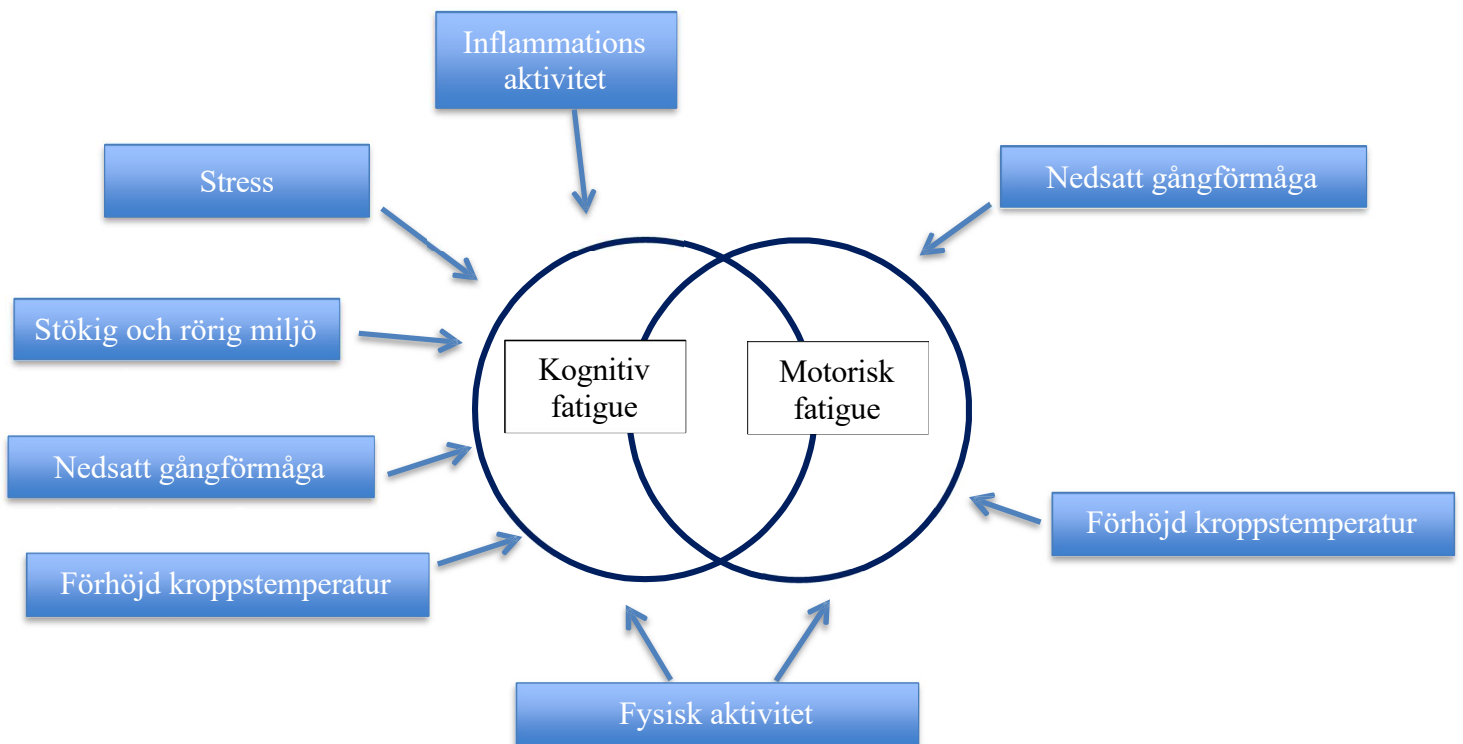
Inflammations aktivitet

Stress

Nedsatt gångförmåga

Stökig och rörig miljö

Kognitiv fatigue

Motorisk fatigue

Nedsatt gångförmåga

Förhöjd kroppstemperatur

Förhöjd kroppstemperatur

Fysisk aktivitet